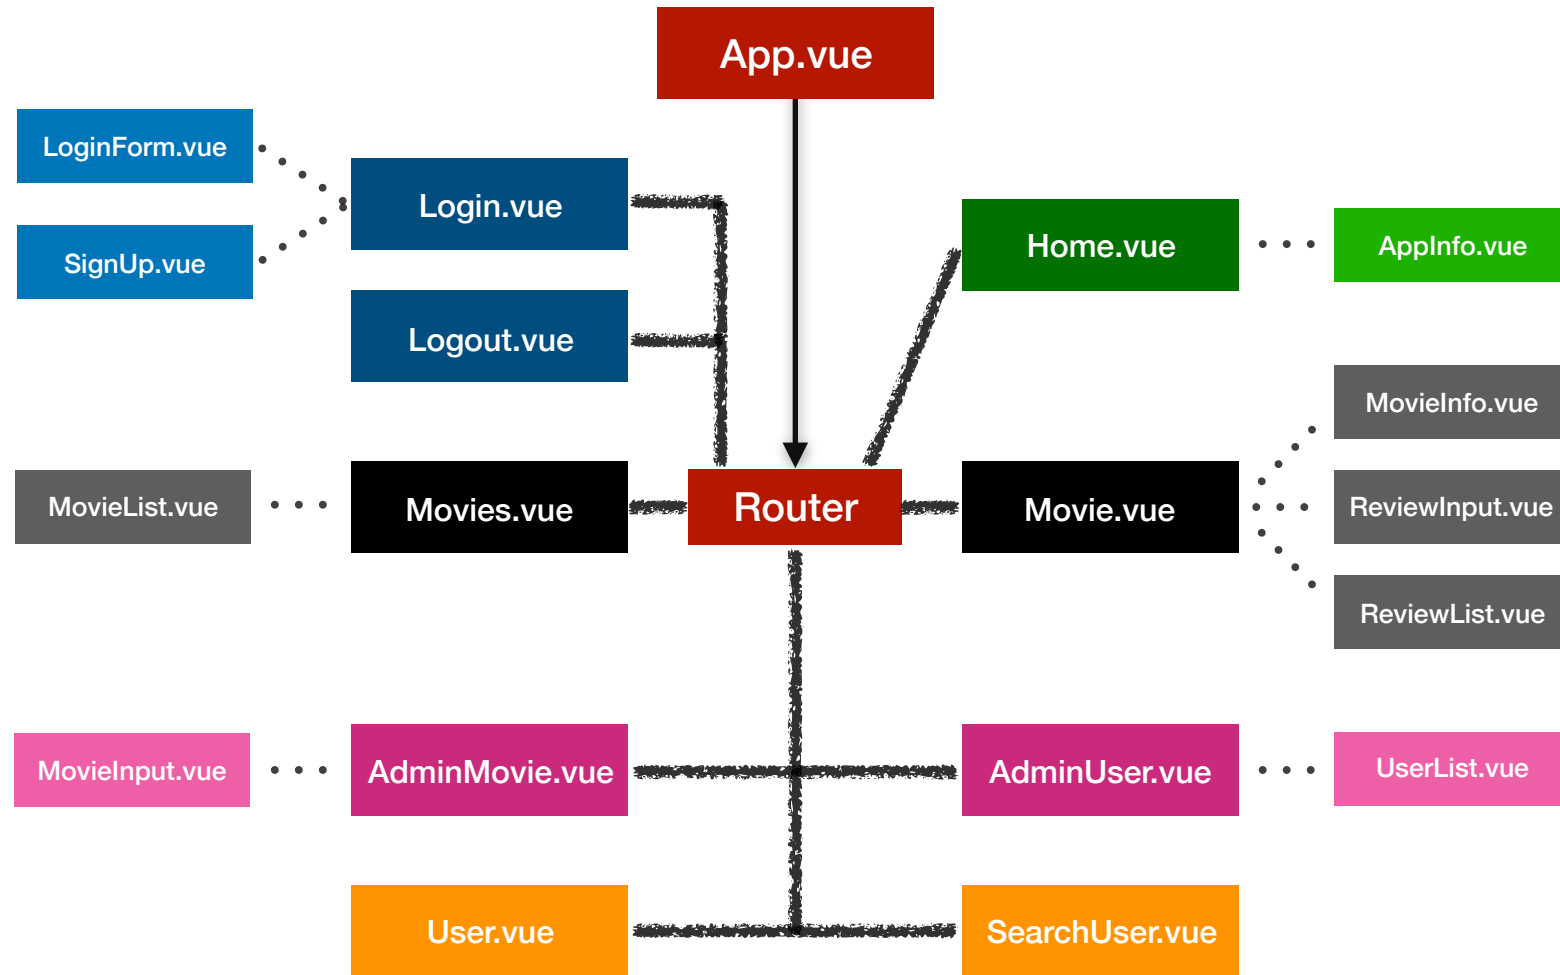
App.vue

LoginForm.vue

SignUp.vue

Login.vue

Logout.vue

Home.vue

AppInfo.vue

MovieInfo.vue

MovieList.vue

Movies.vue

Router

Movie.vue

ReviewInput.vue

ReviewList.vue

MovieInput.vue

AdminMovie.vue

AdminUser.vue

UserList.vue

User.vue

SearchUser.vue